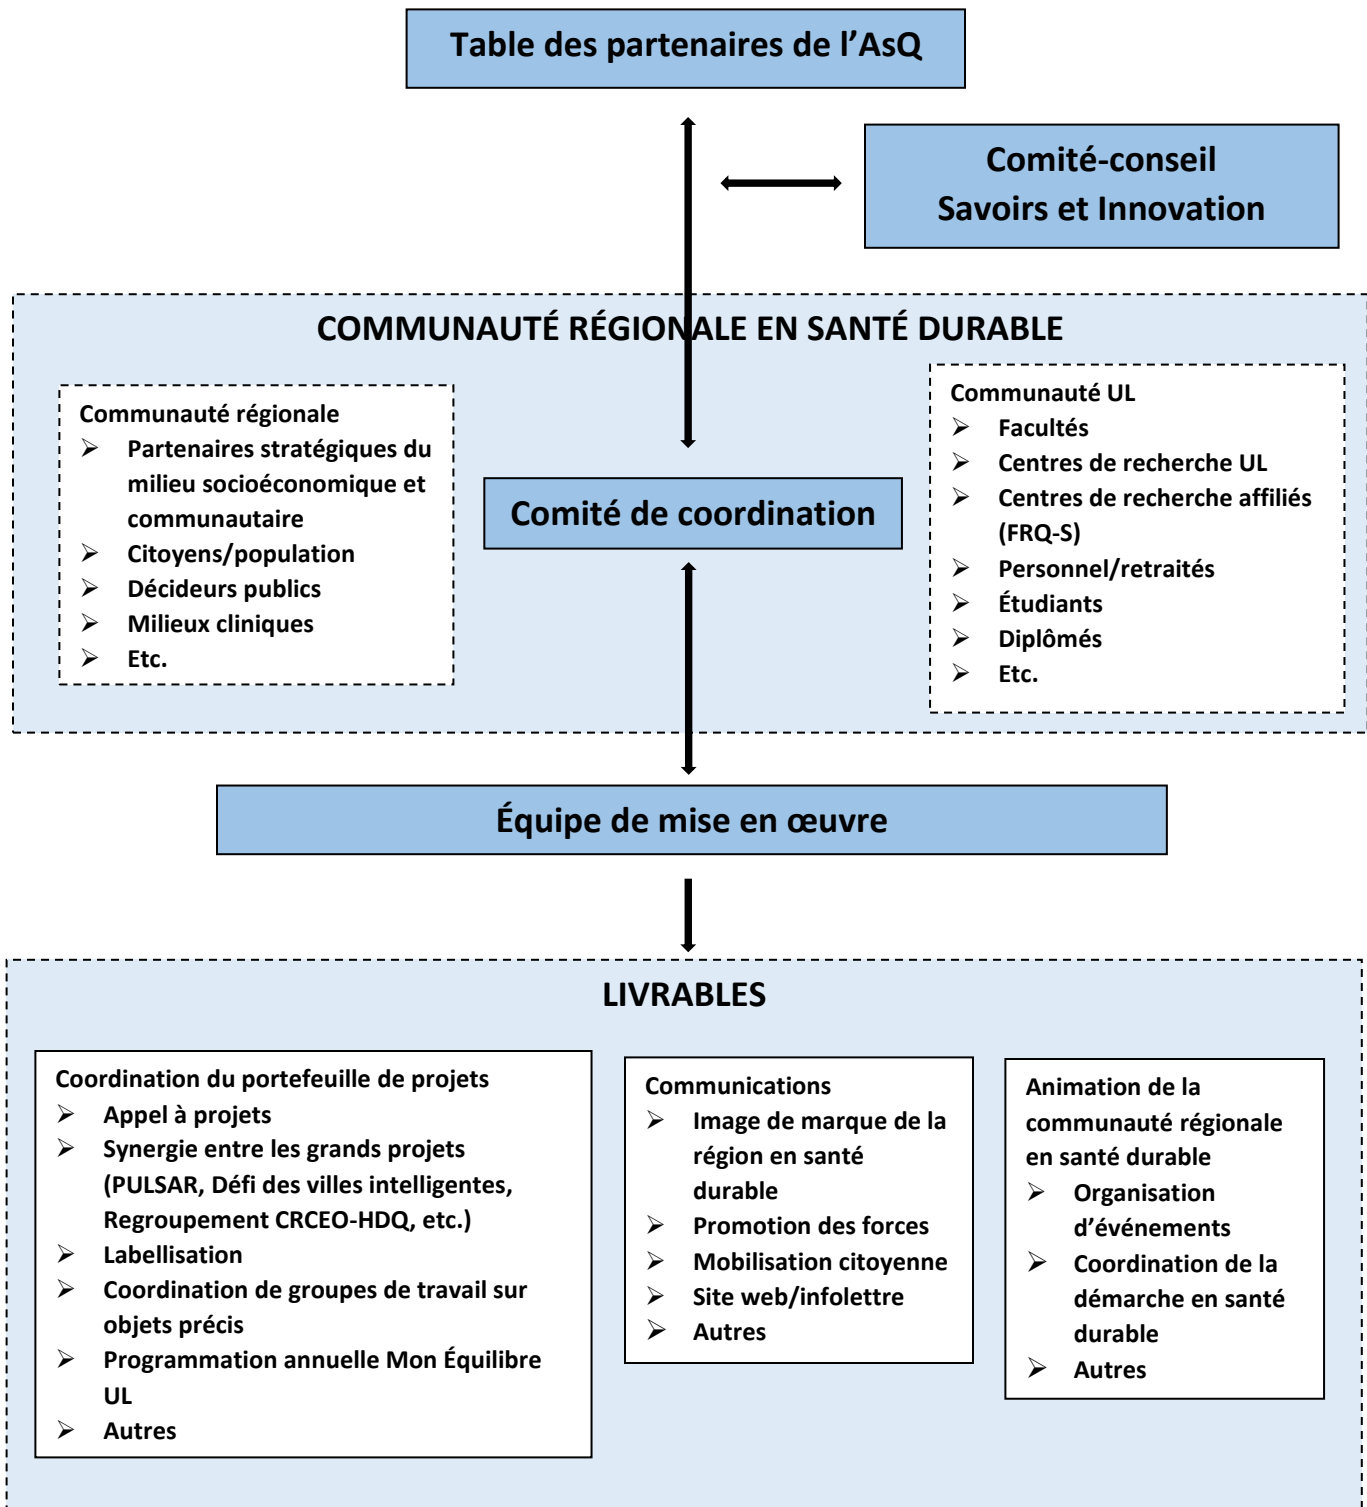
Table des partenaires de l'AsQ

Comité-conseil
Savoirs et Innovation

COMMUNAUTÉ RÉGIONALE EN SANTÉ DURABLE

Communauté régionale
➢ Partenaires stratégiques du milieu socioéconomique et communautaire
➢ Citoyens/population
➢ Décideurs publics
➢ Milieux cliniques
➢ Etc.

Comité de coordination

Communauté UL
➢ Facultés
➢ Centres de recherche UL
➢ Centres de recherche affiliés (FRQ-S)
➢ Personnel/retraités
➢ Étudiants
➢ Diplômés
➢ Etc.

Équipe de mise en œuvre

LIVRABLES

Coordination du portefeuille de projets
➢ Appel à projets
➢ Synergie entre les grands projets (PULSAR, Défi des villes intelligentes, Regroupement CRCEO-HDQ, etc.)
➢ Labellisation
➢ Coordination de groupes de travail sur objets précis
➢ Programmation annuelle Mon Équilibre UL
➢ Autres

Communications
➢ Image de marque de la région en santé durable
➢ Promotion des forces
➢ Mobilisation citoyenne
➢ Site web/infolettre
➢ Autres

Animation de la communauté régionale en santé durable
➢ Organisation d'événements
➢ Coordination de la démarche en santé durable
➢ Autres